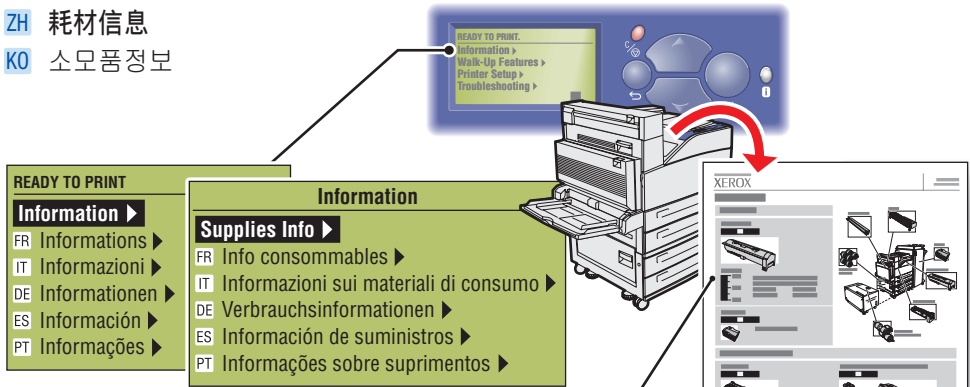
ZH 耗材信息
KO 소모품정보

READY TO PRINT.
Information ▸
Walk-Up Features ▸
Printer Setup ▸
Troubleshooting ▸

READY TO PRINT
Information ▶
FR Informations ▶
IT Informazioni ▶
DE Informationen ▶
ES Información ▶
PT Informações ▶

Information
Supplies Info ▶
FR Info consommables ▶
IT Informazioni sui materiali di consumo ▶
DE Verbrauchsinformationen ▶
ES Información de suministros ▶
PT Informações sobre suprimentos ▶

XEROX